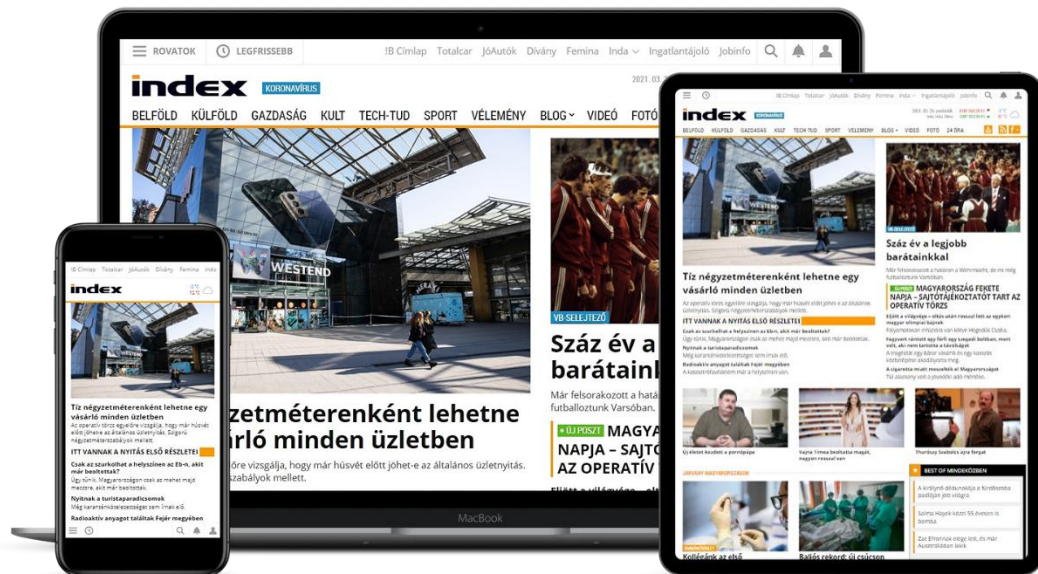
ROVATOK LEGFRISSEBB IB Címlap Totalcar JóAutók Dívány Femina Inda Ingatlantájoló Jobinfo

index KORONAVÍRUS

2021. 03.

BELFÖLD KÜLFÖLD GAZDASÁG KULT TECH-TUD SPORT VÉLEMÉNY BLOG VIDEÓ FOTÓ

WESTEND

zetméterenként lehetne árló minden üzletben

őre vizsgálja, hogy már húsvét előtt jöhet-e az általános üzletnyitás. szabályok mellett.

VB-SELEJTEZŐ

Száz év a barátain

Már felsorakozott a hatá futballoztunk Varsóban.

ÚJ POSZT MAGYA NAPJA – SAJTÓ AZ OPERATÍV

MacBook

index KORONAVÍRUS

BELFÖLD KÜLFÖLD GAZDASÁG KULT TECH-TUD SPORT VÉLEMÉNY BLOG VIDEÓ FOTÓ 24 ÓRA

Tíz négyzetméterenként lehetne egy vásárló minden üzletben

ITT VANNAK A NYITÁS ELSŐ RÉSZLETEI

Száz év a legjobb barátainkkal

MAGYARORSZÁG FEKETE NAPJA – SAJTÓTÁJÉKOZTATÓT TART AZ OPERATÍV TÖRZS

BEST OF MINDEKÖZBEN

IB Címlap Totalcar JóAutók Dívány Femina Inda

index

Tíz négyzetméterenként lehetne egy vásárló minden üzletben

Az operatív törzs egyelőre vizsgálja, hogy már húsvét előtt jöhet-e az általános üzletnyitás. Szigorú négyzetméterszabályok mellett.

ITT VANNAK A NYITÁS ELSŐ RÉSZLETEI

Csak az szurkolhat a helyszínen az Eb-n, akit már beoltottak?

Nyitnak a turistaparadicsomok

Radioaktív anyagot találtak Fejér megyében